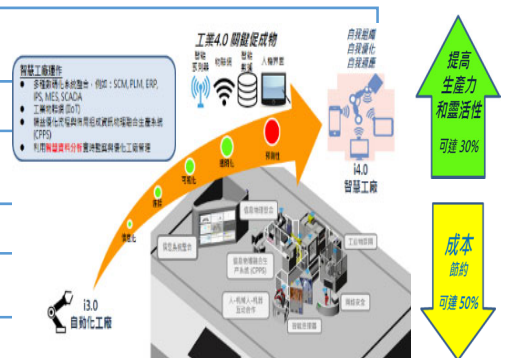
工業4.0 關鍵促成物

智慧工廠運作
多種軟硬化系統整合，例如：SCM, PLM, ERP, IPS, MES, SCADA
工業物聯網(IoT)
聯結優化供程與提昇成效的控聯合生產系統(CPPS)
利用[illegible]實現數據與優化工廠營運

聯能
感測器
物聯網
雲端
數據
人機介面

自我感應
自我優化
自我調整

i4.0
智慧工廠

i3.0
自動化工廠

提高
生產力
和靈活性
可達 30%

成本
節約
可達 50%

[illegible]
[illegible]
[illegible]
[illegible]
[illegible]

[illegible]
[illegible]
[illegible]
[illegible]
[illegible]
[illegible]
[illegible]